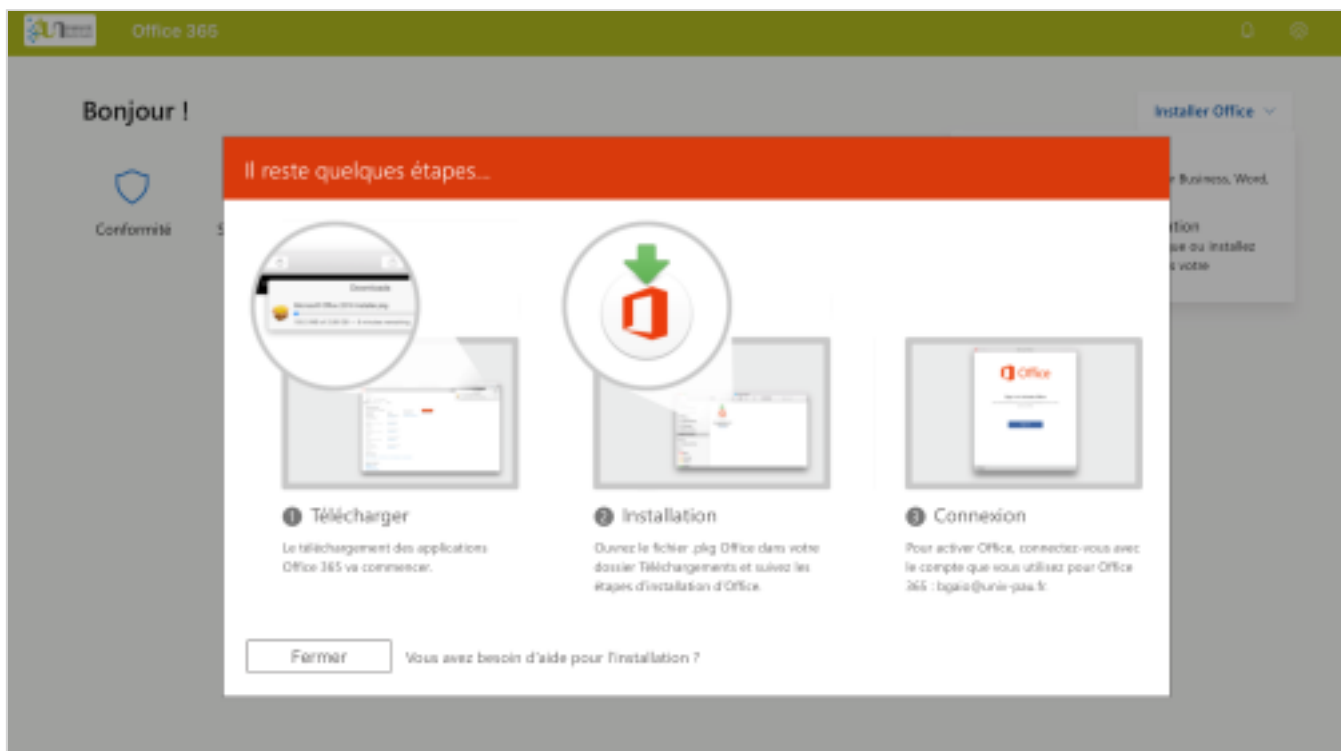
Office 365

Bonjour !

Installer Office

Conformité

r Business, Word,

ation
ue ou installez
s votre

Il reste quelques étapes...

Downloads

Office

1 Télécharger

Le téléchargement des applications Office 365 va commencer.

2 Installation

Ouvrez le fichier .pkg Office dans votre dossier Téléchargements et suivez les étapes d'installation d'Office.

3 Connexion

Pour activer Office, connectez-vous avec le compte que vous utilisez pour Office 365 : bgaio@univ-pau.fr.

Fermer

Vous avez besoin d'aide pour l'installation ?